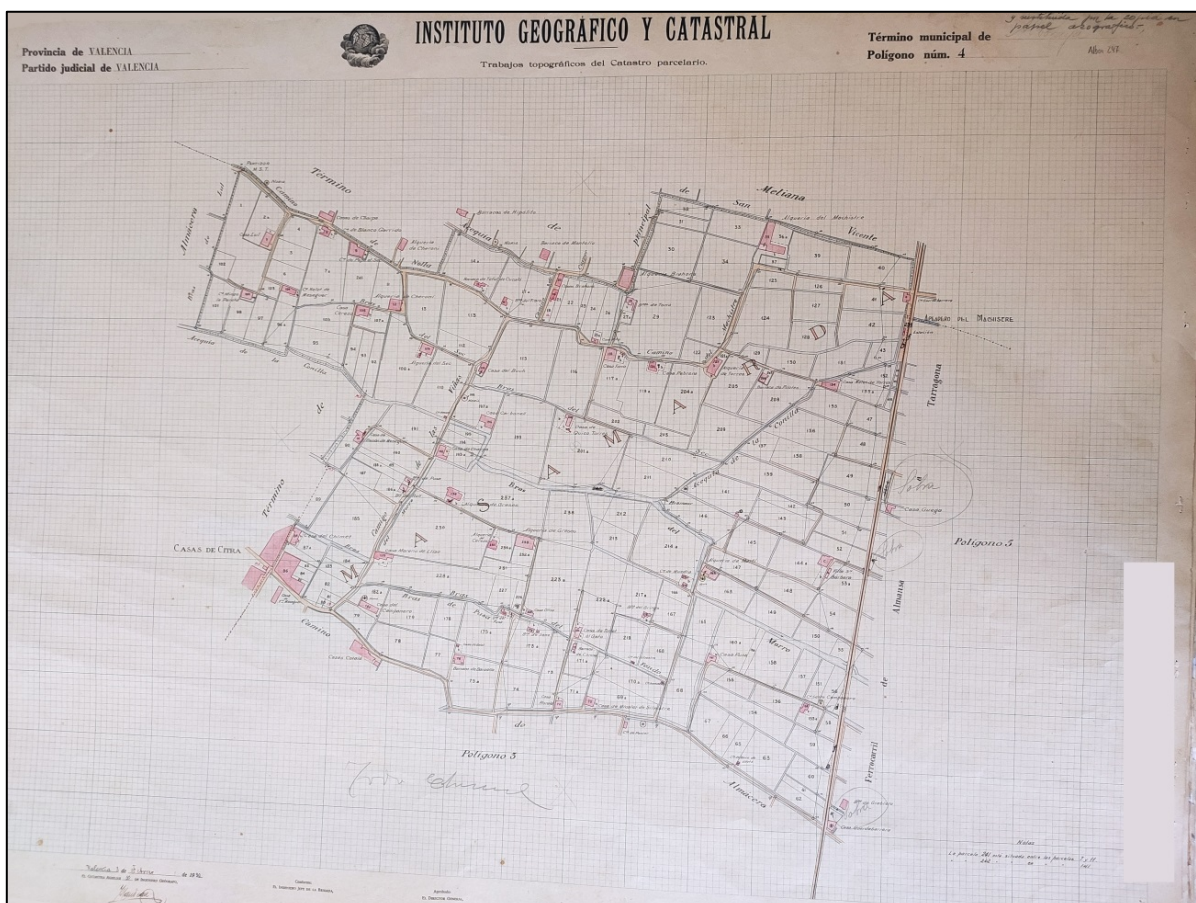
INSTITUTO GEOGRÁFICO Y CATASTRAL

Trabajos topográficos del Catastro parcelario.

Provincia de VALENCIA
Partido judicial de VALENCIA

Término municipal de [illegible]
Polígono núm. 4

Término

Camino de San Vicente

Término de San Meliana

Acequia de Rascaña

Acequia de la Cuella

Camino de Moncada

Término

Camino

Acequia Real de Moncada

MAS DEL MAGRE

APEADERO DEL MAGRE

Tarragona

CASAS DE CITRA

Polígono 3

Polígono 5

Almacera

Ferrocarril de Almansa a Valencia y Tarragona

Almácera

Notas

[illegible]

Valencia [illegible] de 1926

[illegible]